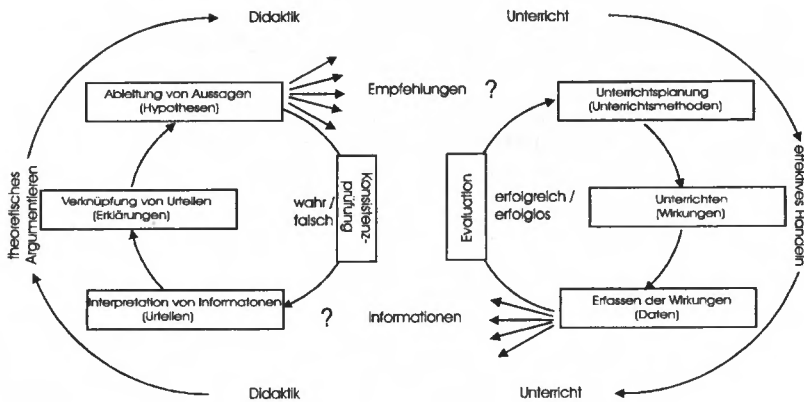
Didaktik

Unterricht

Ableitung von Aussagen
(Hypothesen)

Empfehlungen ?

Unterrichtsplanung
(Unterrichtsmethoden)

theoretisches Argumentieren

Verknüpfung von Urteilen
(Erklärungen)

wahr / falsch

Konsistenzprüfung

Evaluation

erfolgreich / erfolglos

Unterrichten
(Wirkungen)

effektives Handeln

Interpretation von Informatonen
(Urteilen)

?

Informationen

Erfassen der Wirkungen
(Daten)

Didaktik

Unterricht